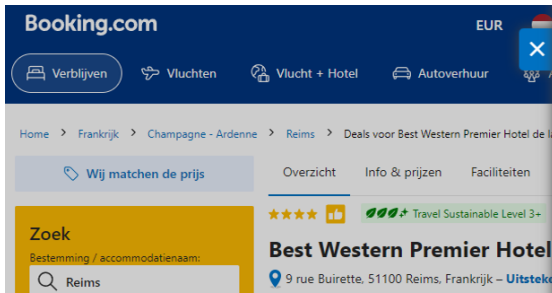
Booking.com

EUR

Verblijven

Vluchten

Vlucht + Hotel

Autoverhuur

Home > Frankrijk > Champagne - Ardenne > Reims > Deals voor Best Western Premier Hotel de la

Wij matchen de prijs

Overzicht

Info & prijzen

Faciliteiten

Travel Sustainable Level 3+

Zoek

Bestemming / accommodatienaam:

Reims

Best Western Premier Hotel

9 rue Buirette, 51100 Reims, Frankrijk – Uitstek